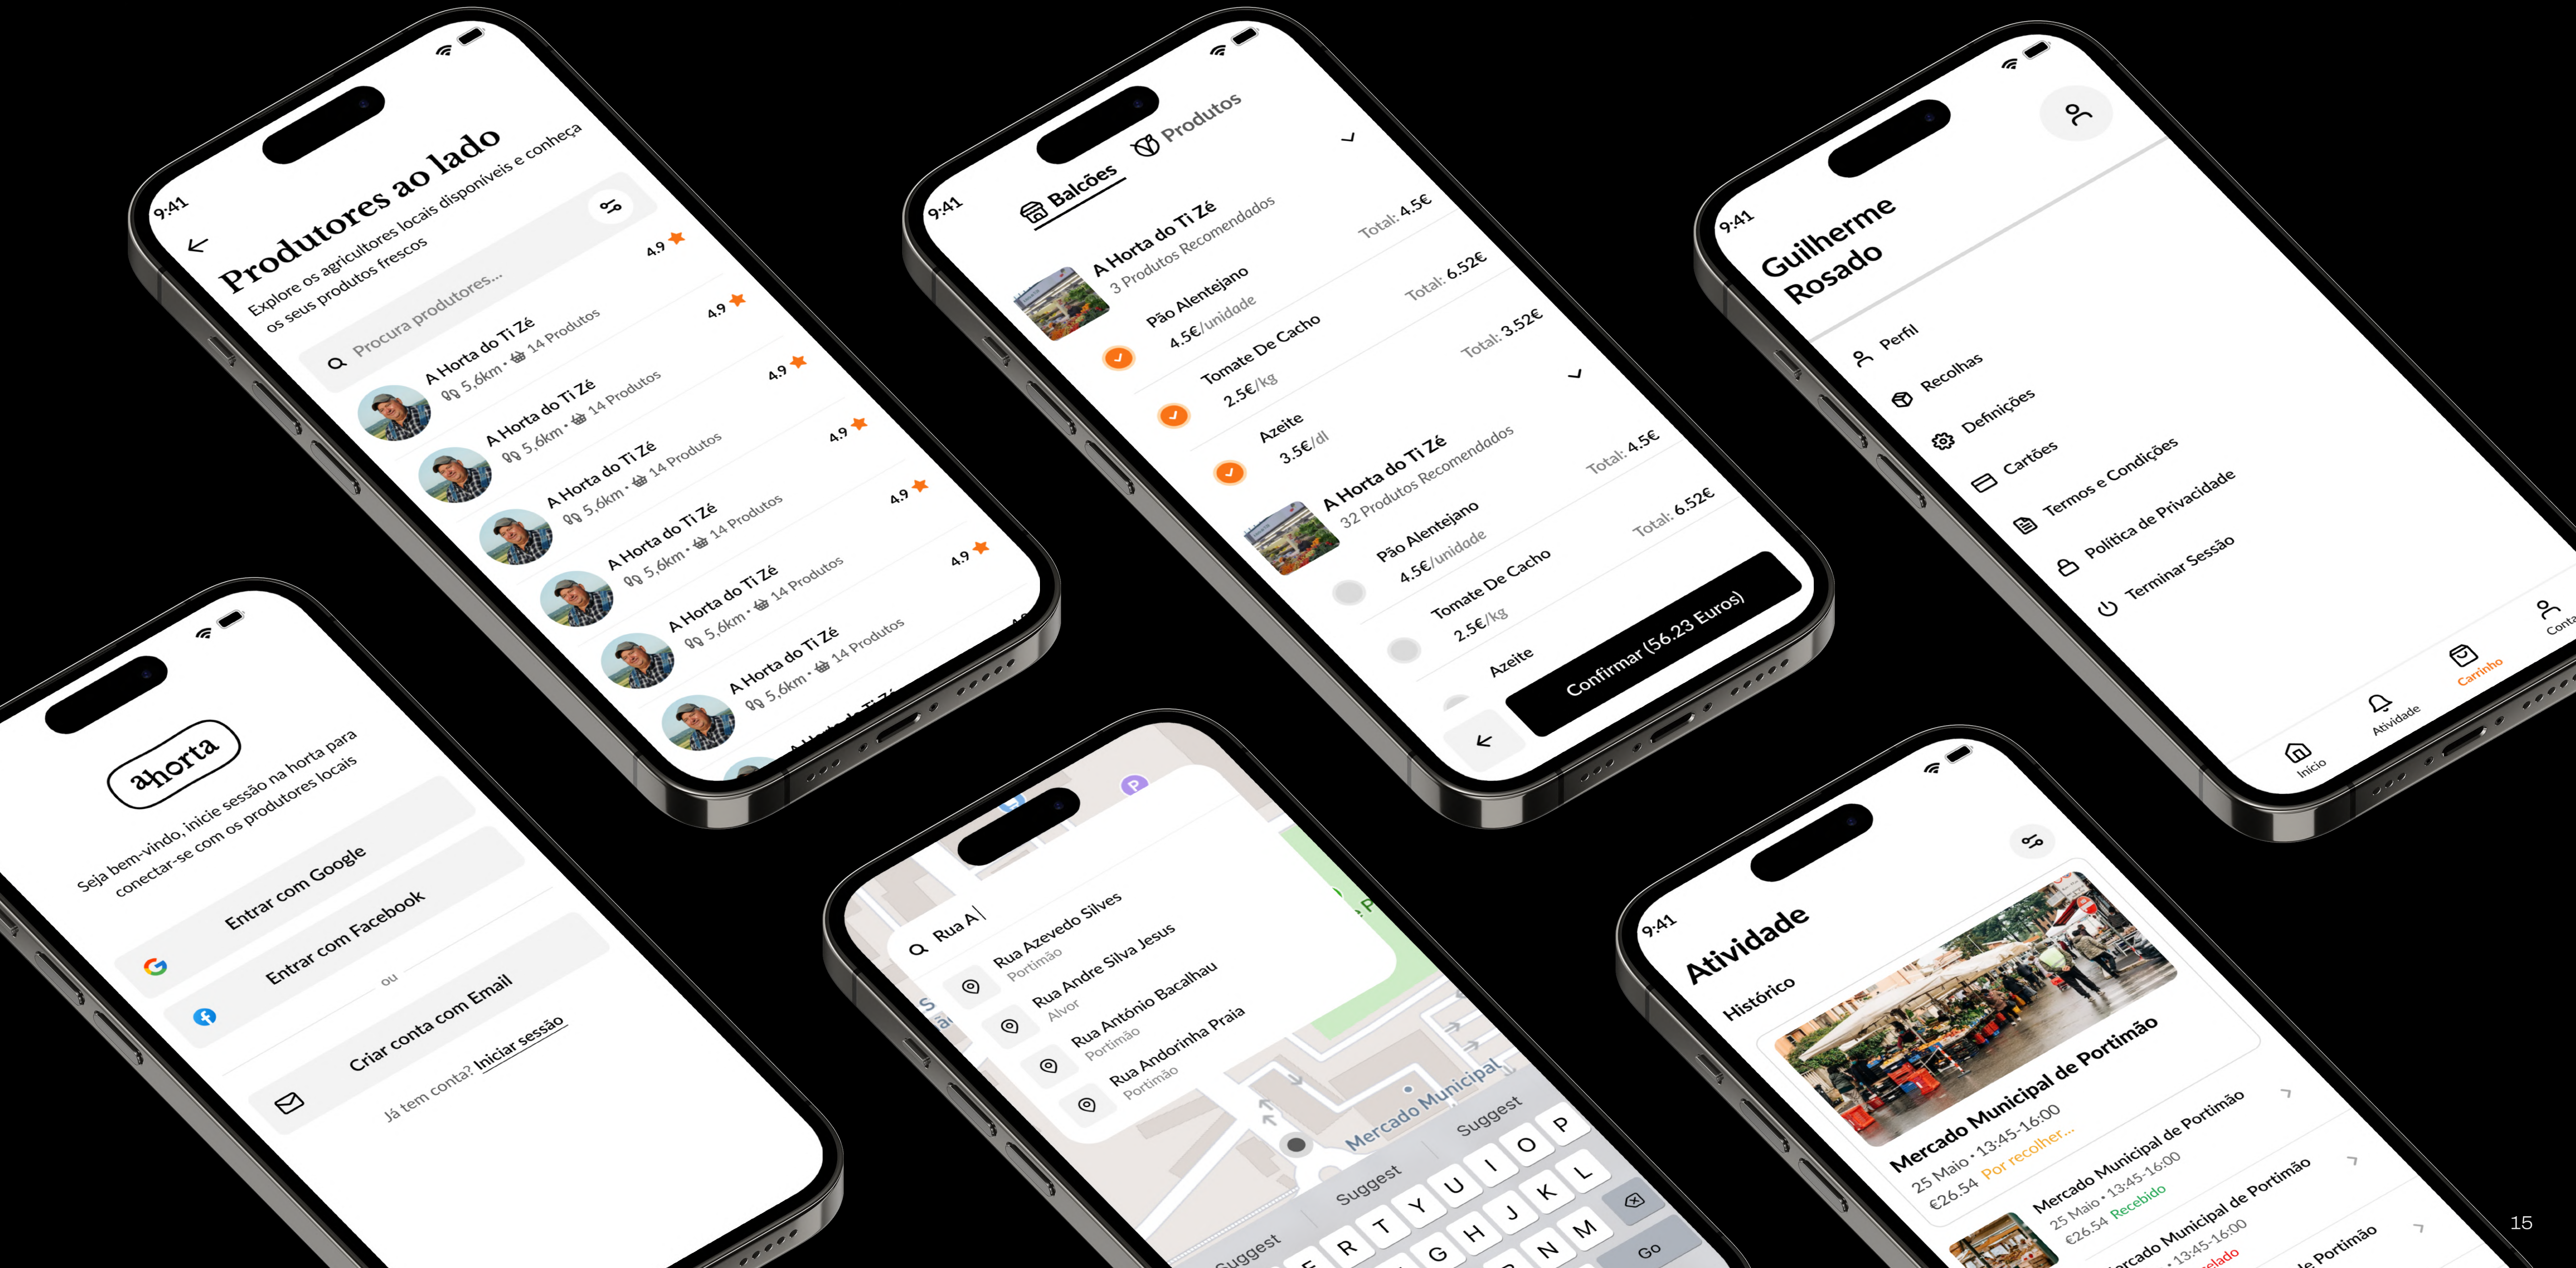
9:41

Produtores ao lado

Explore os agricultores locais disponíveis e conheça os seus produtos frescos

Procura produtores...

A Horta do Ti Zé
5,6km • 14 Produtos
4.9

A Horta do Ti Zé
5,6km • 14 Produtos
4.9

A Horta do Ti Zé
5,6km • 14 Produtos
4.9

A Horta do Ti Zé
5,6km • 14 Produtos
4.9

A Horta do Ti Zé
5,6km • 14 Produtos
4.9

A Horta do Ti Zé
5,6km • 14 Produtos
4.9

9:41

Balcões
Produtos

A Horta do Ti Zé
3 Produtos Recomendados
Total: 4.5€

Pão Alentejano
4.5€/unidade
Total: 6.52€

Tomate De Cacho
2.5€/kg
Total: 3.52€

Azeite
3.5€/dl

A Horta do Ti Zé
32 Produtos Recomendados
Total: 4.5€

Pão Alentejano
4.5€/unidade
Total: 6.52€

Tomate De Cacho
2.5€/kg

Azeite

Confirmar (56.23 Euros)

9:41

Guilherme Rosado

Perfil
Recolhas
Definições
Cartões
Termos e Condições
Política de Privacidade
Terminar Sessão

Início
Atividade
Carrinho
Conta

ahorta

Seja bem-vindo, inicie sessão na horta para conectar-se com os produtores locais

Entrar com Google
Entrar com Facebook
ou
Criar conta com Email

Já tem conta? Iniciar sessão

Rua A|

Rua Azevedo Silves
Portimão
Rua Andre Silva Jesus
Alvor
Rua António Bacalhau
Portimão
Rua Andorinha Praia
Portimão

Mercado Municipal

Suggest
Suggest
Suggest

Q W E R T Y U I O P
A S D F G H J K L
Z X C V B N M
Go

9:41

Atividade

Histórico

Mercado Municipal de Portimão
25 Maio • 13:45-16:00
€26.54 Por recolher...

Mercado Municipal de Portimão
25 Maio • 13:45-16:00
€26.54 Recebido

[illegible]rcado Municipal de Portimão
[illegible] • 13:45-16:00
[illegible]elado

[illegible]e Portimão

15